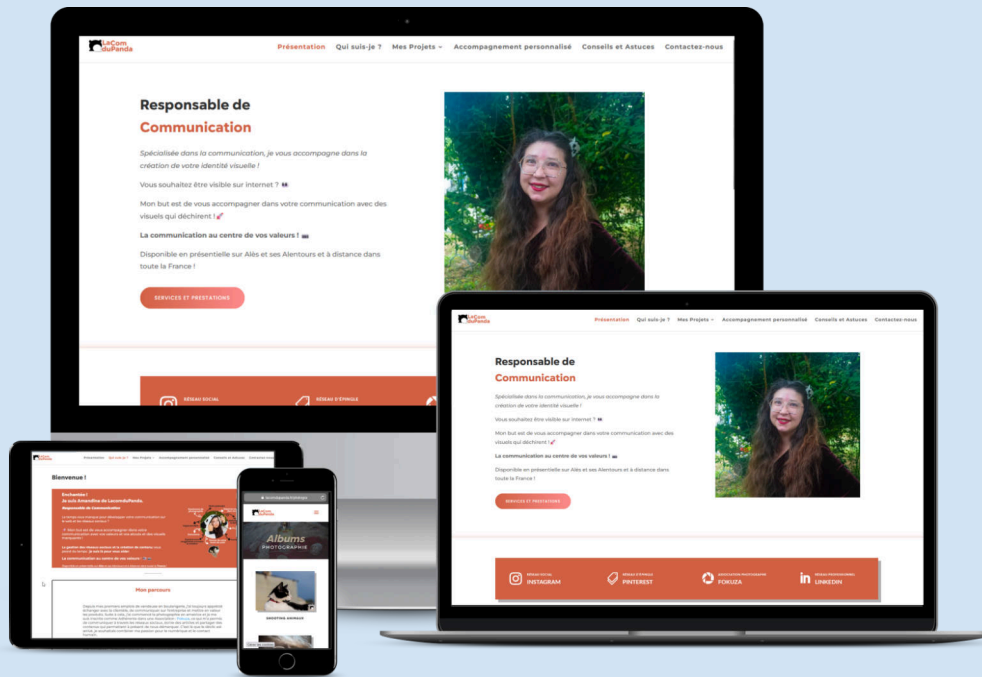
LaCom duPanda

Présentation Qui suis-je ? Mes Projets Accompagnement personnalisé Conseils et Astuces Contactez-nous

Responsable de Communication

Spécialisée dans la communication, je vous accompagne dans la création de votre identité visuelle !

Vous souhaitez être visible sur Internet ?

Mon but est de vous accompagner dans votre communication avec des visuels qui déchirent !

La communication au centre de vos valeurs !

Disponible en présentielle sur Alès et ses Alentours et à distance dans toute la France !

SERVICES ET PRESTATIONS

RÉSEAU SOCIAL
RÉSEAU D'ÉPINGLE

LaCom duPanda

Présentation Qui suis-je ? Mes Projets Accompagnement personnalisé Conseils et Astuces Contactez-nous

Responsable de Communication

Spécialisée dans la communication, je vous accompagne dans la création de votre identité visuelle !

Vous souhaitez être visible sur Internet ?

Mon but est de vous accompagner dans votre communication avec des visuels qui déchirent !

La communication au centre de vos valeurs !

Disponible en présentielle sur Alès et ses Alentours et à distance dans toute la France !

SERVICES ET PRESTATIONS

RÉSEAU SOCIAL INSTAGRAM
RÉSEAU D'ÉPINGLE PINTEREST
ASSOCIATION PHOTOGRAPHIE FOKUZA
RÉSEAU PROFESSIONNEL LINKEDIN

Bienvenue !

Enchantée !
Je suis Amandine de Lacomdupanda.
Responsable de Communication

Mon parcours

Albums
PHOTOGRAPHIE

SHOOTING ANIMAUX